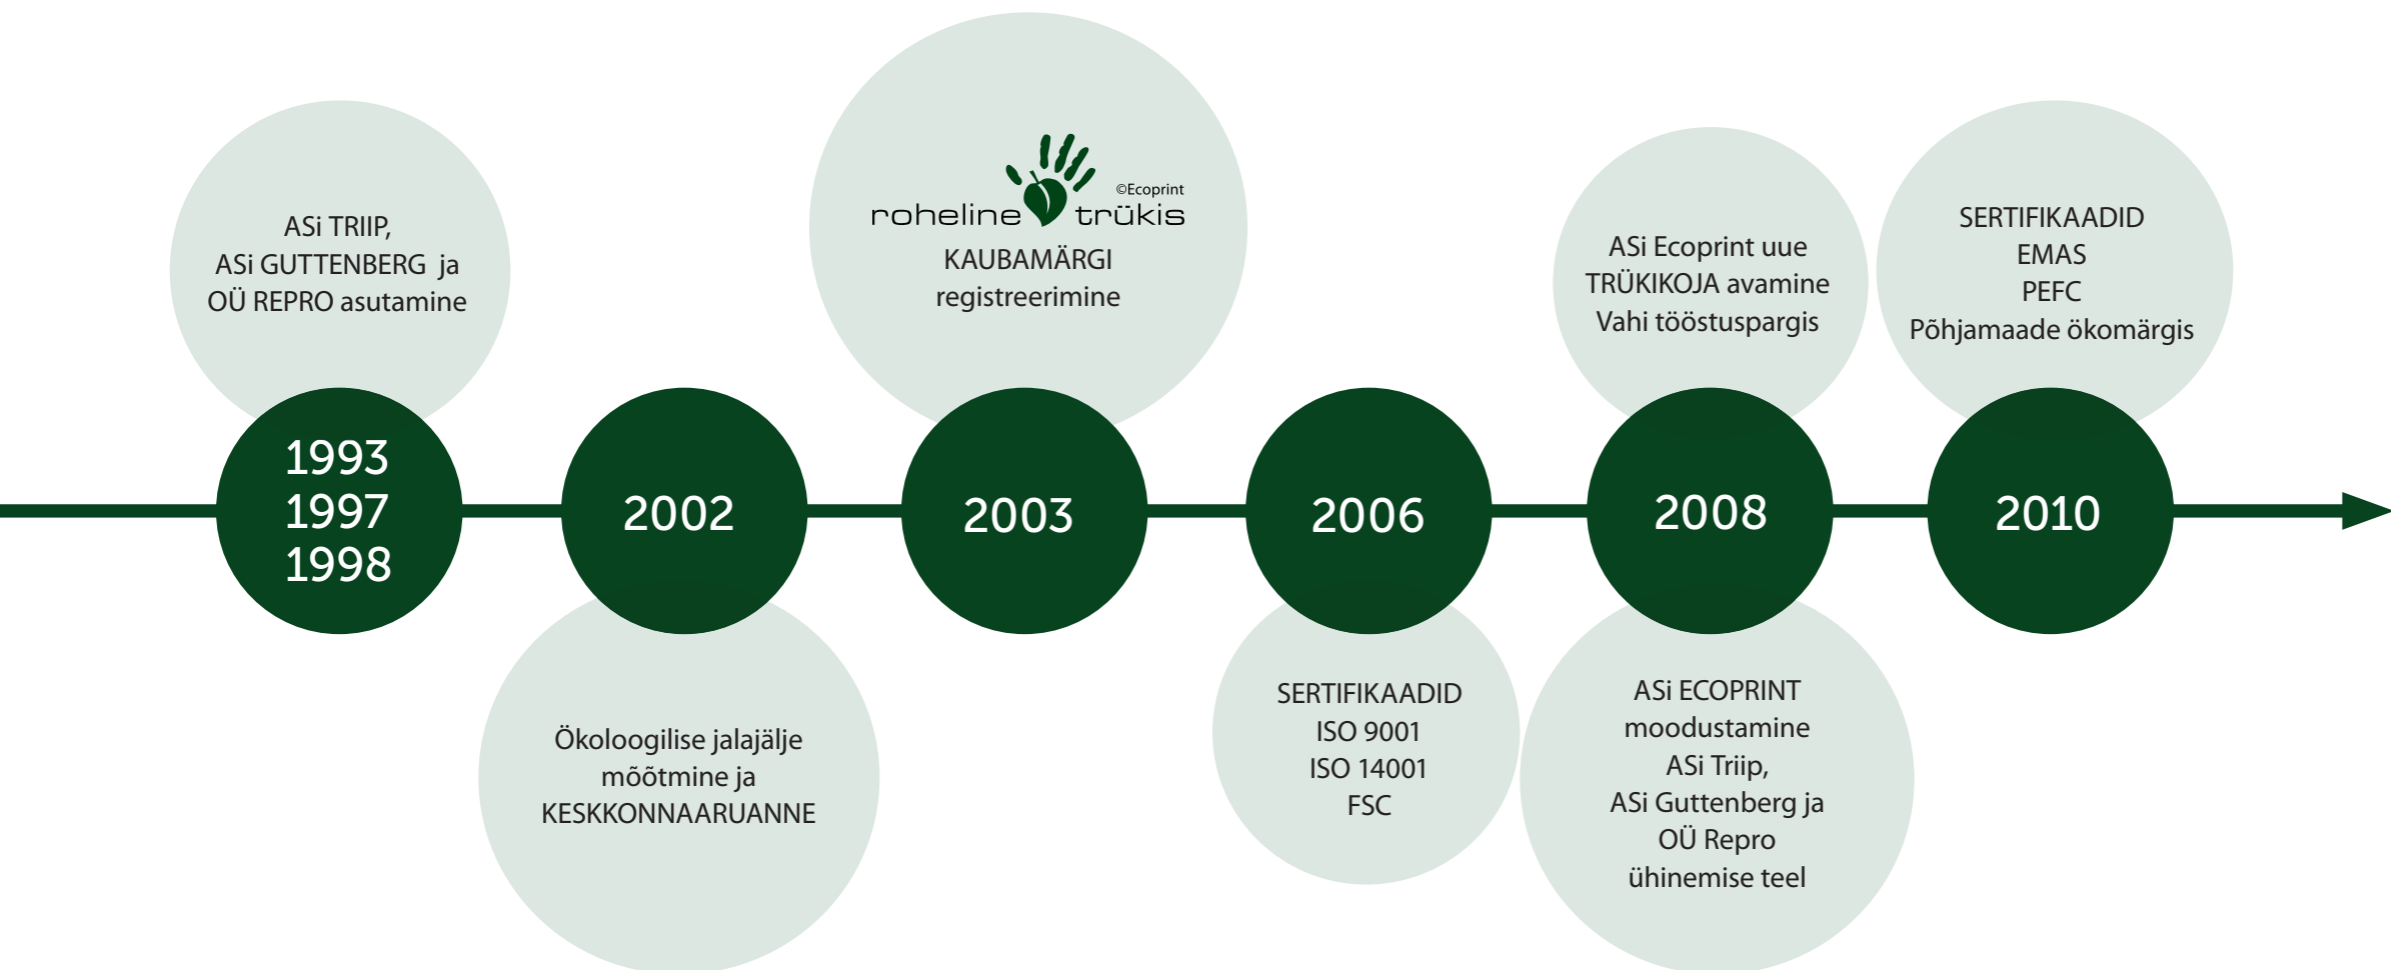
ASi TRIIP,
ASi GUTTENBERG ja
OÜ REPRO asutamine

1993
1997
1998

2002

Ökoloogilise jalajälje
mõõtmine ja
KESKKONNAARUANNE

©Ecoprint
roheline trükis
KAUBAMÄRGI
registreerimine

2003

2006

SERTIFIKAADID
ISO 9001
ISO 14001
FSC

ASi Ecoprint uue
TRÜKIKOJA avamine
Vahi tööstuspargis

2008

ASi ECOPRINT
moodustamine
ASi Triip,
ASi Guttenberg ja
OÜ Repro
ühinemise teel

SERTIFIKAADID
EMAS
PEFC
Põhjamaade ökomärgis

2010